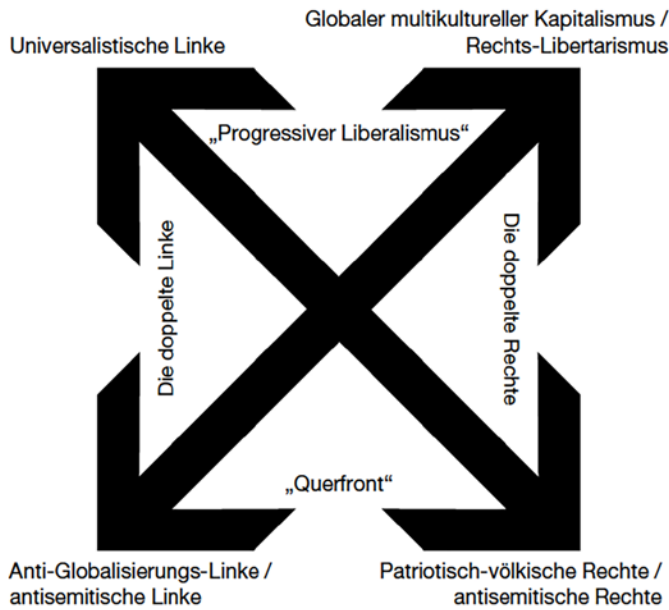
Universalistische Linke

Globaler multikultureller Kapitalismus / Rechts-Libertarismus

„Progressiver Liberalismus“

Die doppelte Linke

Die doppelte Rechte

„Querfront“

Anti-Globalisierungs-Linke / antisemitische Linke

Patriotisch-völkische Rechte / antisemitische Rechte